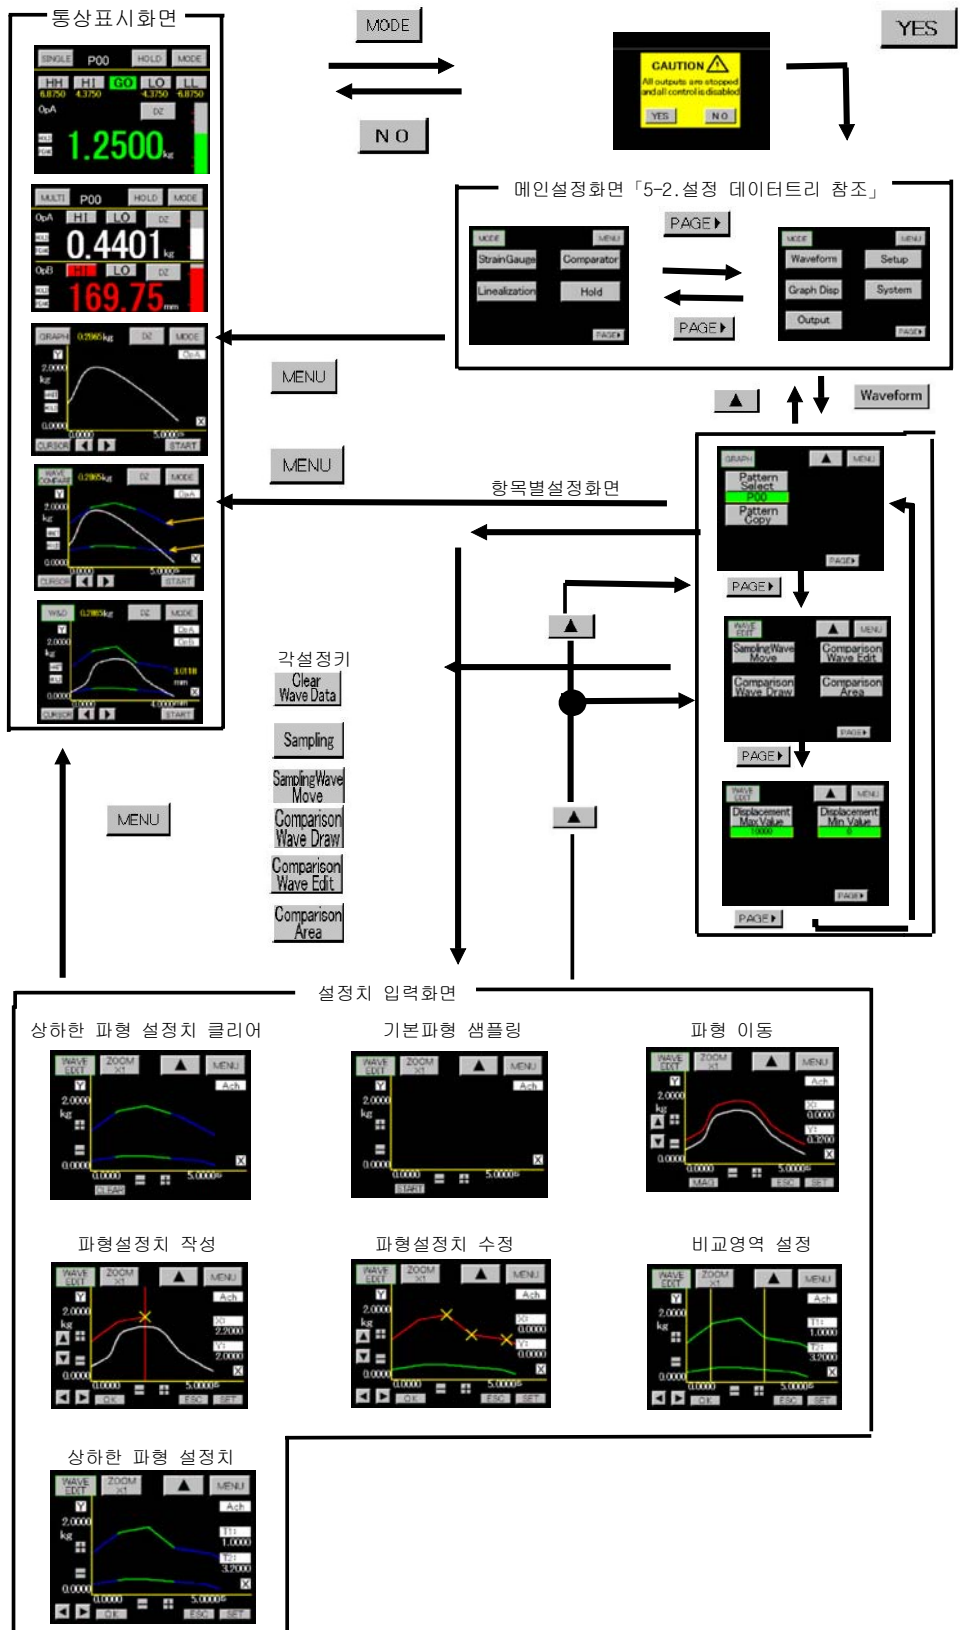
통상표시화면

SINGLE P00 HOLD MODE
HH HI GO LO LL
6.8750 4.3750 4.3750 6.8750
OpA DZ
1.2500kg

MULTI P00 HOLD MODE
OpA HI LO DZ
0.4401kg
OpB HI LO DZ
169.75mm

GRAPH 0.2965kg DZ MODE
OpA
2.0000
kg
0.0000 0.0000 5.0000s
CURSOR START

WAVE COMPARE 0.2965kg DZ MODE
OpA
2.0000
kg
0.0000 0.0000 5.0000s
CURSOR START

W&D 0.2965kg DZ MODE
OpA OpB
2.0000
kg
3.0118 mm
0.0000 0.0000 4.0000mm
CURSOR START

MODE

NO

CAUTION
All outputs are stopped and all control is disabled
YES NO

YES

메인설정화면「5-2.설정 데이터트리 참조」

MODE MENU
StrainGauge Comparator
Linealization Hold
PAGE

PAGE
PAGE

MODE MENU
Waveform Setup
Graph Disp System
Output
PAGE

MENU

MENU

항목별설정화면

Waveform

GRAPH MENU
Pattern Select
P00
Pattern Copy
PAGE

PAGE

WAVE EDIT MENU
SamplingWave Move
Comparison Wave Edit
Comparison Wave Draw
Comparison Area
PAGE

PAGE

WAVE EDIT MENU
Displacement Max Value
10000
Displacement Min Value
0
PAGE

PAGE

각설정키
Clear Wave Data
Sampling
SamplingWave Move
Comparison Wave Draw
Comparison Wave Edit
Comparison Area

MENU

설정치 입력화면

상하한 파형 설정치 클리어
WAVE EDIT ZOOM X1 MENU
Ach
2.0000
kg
0.0000 0.0000 5.0000s
CLEAR

기본파형 샘플링
WAVE EDIT ZOOM X1 MENU
Ach
2.0000
kg
0.0000 0.0000 5.0000s
START

파형 이동
WAVE EDIT ZOOM X1 MENU
Ach
2.0000
kg
X0 0.0000
Y1 0.3200
0.0000 0.0000 5.0000s
MAG ESC SET

파형설정치 작성
WAVE EDIT ZOOM X1 MENU
Ach
2.0000
kg
X0 2.2000
Y1 2.0000
0.0000 0.0000 5.0000s
OK ESC SET

파형설정치 수정
WAVE EDIT ZOOM X1 MENU
Ach
2.0000
kg
X0 0.0000
Y1 0.0000
0.0000 0.0000 5.0000s
OK ESC SET

비교영역 설정
WAVE EDIT ZOOM X1 MENU
Ach
2.0000
kg
T1 1.0000
T2 3.2000
0.0000 0.0000 5.0000s
OK ESC SET

상하한 파형 설정치
WAVE EDIT ZOOM X1 MENU
Ach
2.0000
kg
T1 1.0000
T2 3.2000
0.0000 0.0000 5.0000s
OK ESC SET